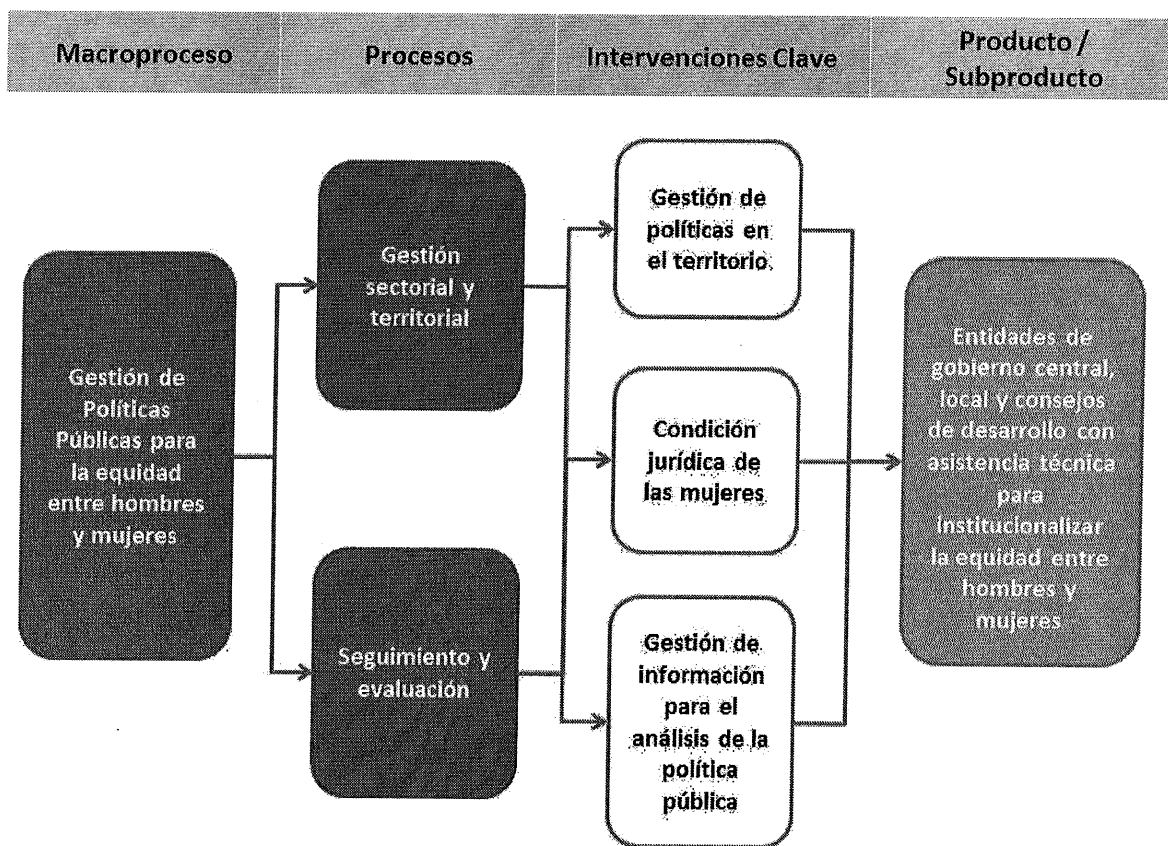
Macroproceso

Procesos

Intervenciones Clave

Producto / Subproducto

Gestión de Políticas Públicas para la equidad entre hombres y mujeres

Gestión sectorial y territorial

Seguimiento y evaluación

Gestión de políticas en el territorio

Condición jurídica de las mujeres

Gestión de información para el análisis de la política pública

Entidades de gobierno central, local y consejos de desarrollo con asistencia técnica para Institucionalizar la equidad entre hombres y mujeres